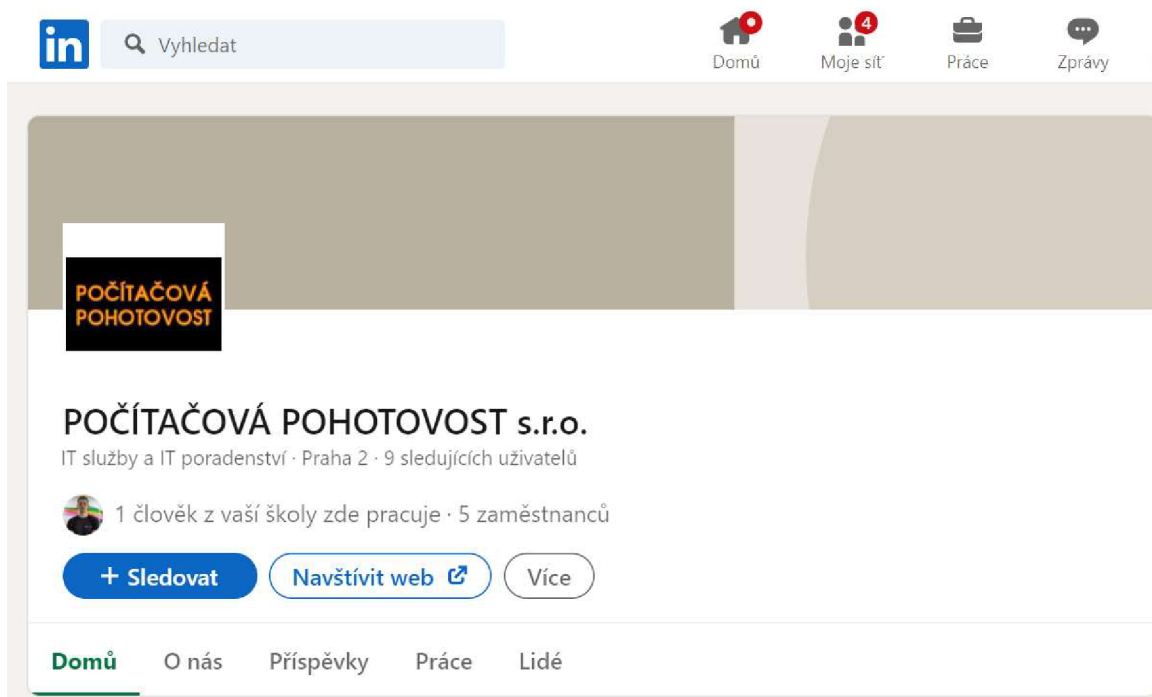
in Vyhledat

Domů Moje síť 4 Práce Zprávy

POČÍTAČOVÁ POHOTOVOST

POČÍTAČOVÁ POHOTOVOST s.r.o.

IT služby a IT poradenství · Praha 2 · 9 sledujících uživatelů

1 člověk z vaší školy zde pracuje · 5 zaměstnanců

+ Sledovat Navštívit web Více

Domů O nás Příspěvky Práce Lidé